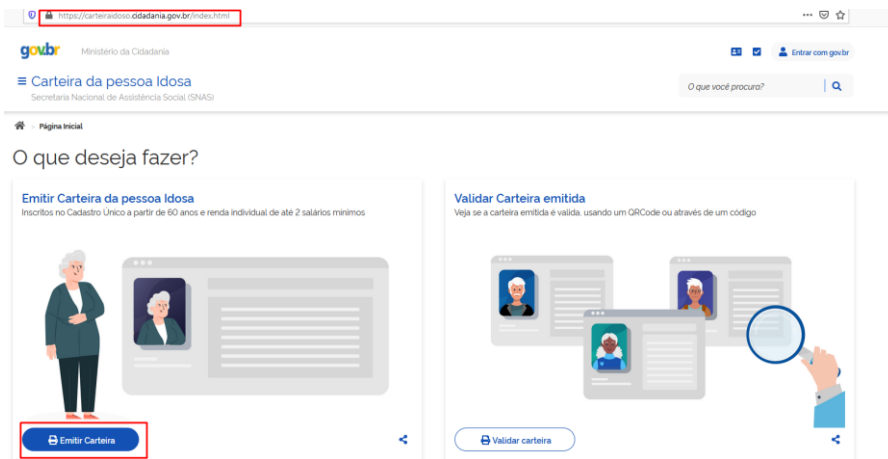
https://carteiraidoso.cidadania.gov.br/index.html

gov.br Ministério da Cidadania

Entrar com gov.br

≡ Carteira da pessoa Idosa
Secretaria Nacional de Assistência Social (SNAS)

O que você procura?

Página Inicial

O que deseja fazer?

Emitir Carteira da pessoa Idosa
Inscritos no Cadastro Único a partir de 60 anos e renda individual de até 2 salários mínimos

Emitir Carteira

Validar Carteira emitida
Veja se a carteira emitida é válida, usando um QRCode ou através de um código

Validar carteira